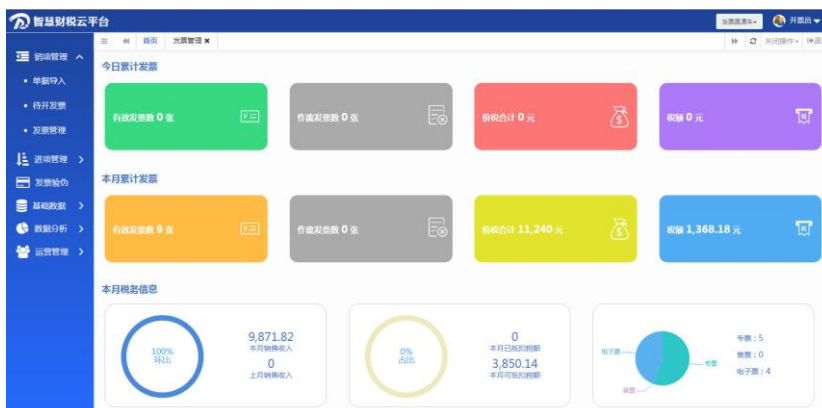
智慧财税云平台

发票直通车 开票员

销项管理
单据导入
待开发票
发票管理
进项管理
发票验伪
基础数据
数据分析
运营管理

首页 发票管理 ×

关闭操作 退出

今日累计发票

有效发票数 0 张

作废发票数 0 张

价税合计 0 元

税额 0 元

本月累计发票

有效发票数 9 张

作废发票数 0 张

价税合计 11,240 元

税额 1,368.18 元

本月税务信息

100%
环比

9,871.82
本月销售收入

0
上月销售收入

0%
占比

0
本月已抵扣税额

3,850.14
本月可抵扣税额

电子票
专票
普票

专票：5
普票：0
电子票：4